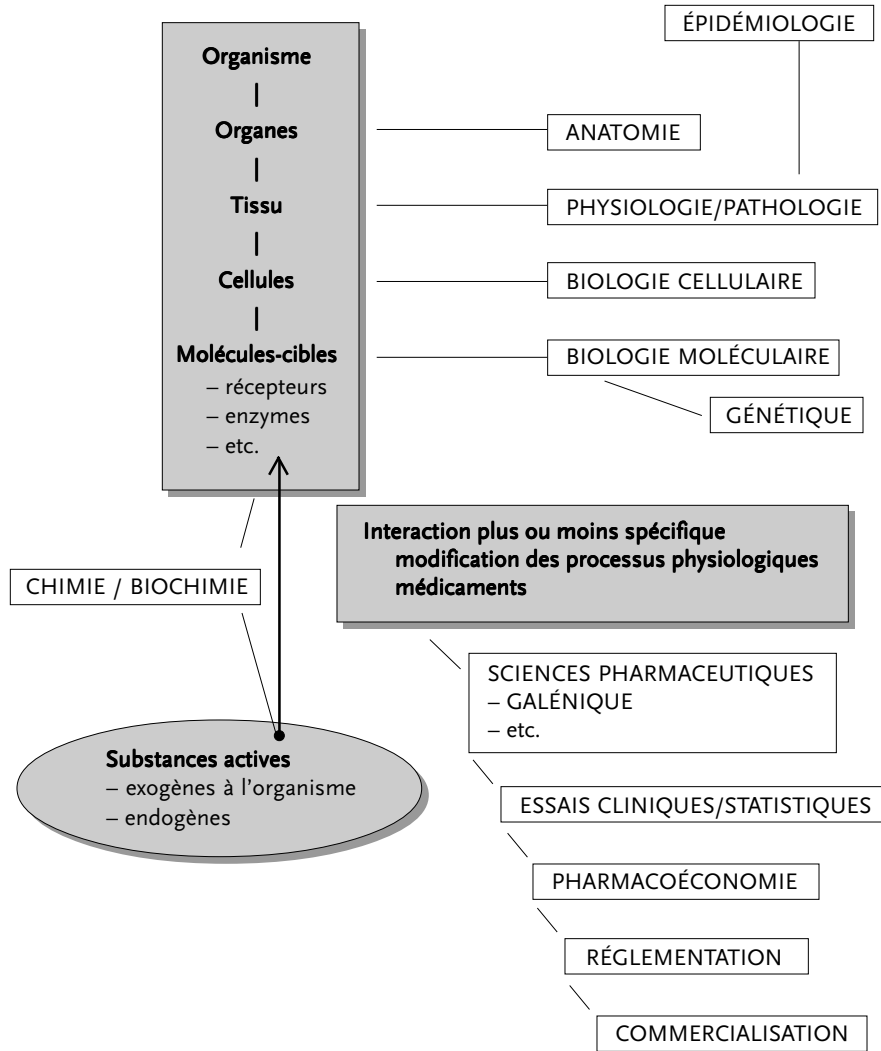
ÉPIDÉMIOLOGIE

Organisme
|
Organes
|
Tissu
|
Cellules
|
Molécules-cibles
– récepteurs
– enzymes
– etc.

ANATOMIE

PHYSIOLOGIE/PATHOLOGIE

BIOLOGIE CELLULAIRE

BIOLOGIE MOLÉCULAIRE

GÉNÉTIQUE

Interaction plus ou moins spécifique
modification des processus physiologiques
médicaments

CHIMIE / BIOCHIMIE

SCIENCES PHARMACEUTIQUES
– GALÉNIQUE
– etc.

Substances actives
– exogènes à l'organisme
– endogènes

ESSAIS CLINIQUES/STATISTIQUES

PHARMACOÉCONOMIE

RÉGLEMENTATION

COMMERCIALISATION